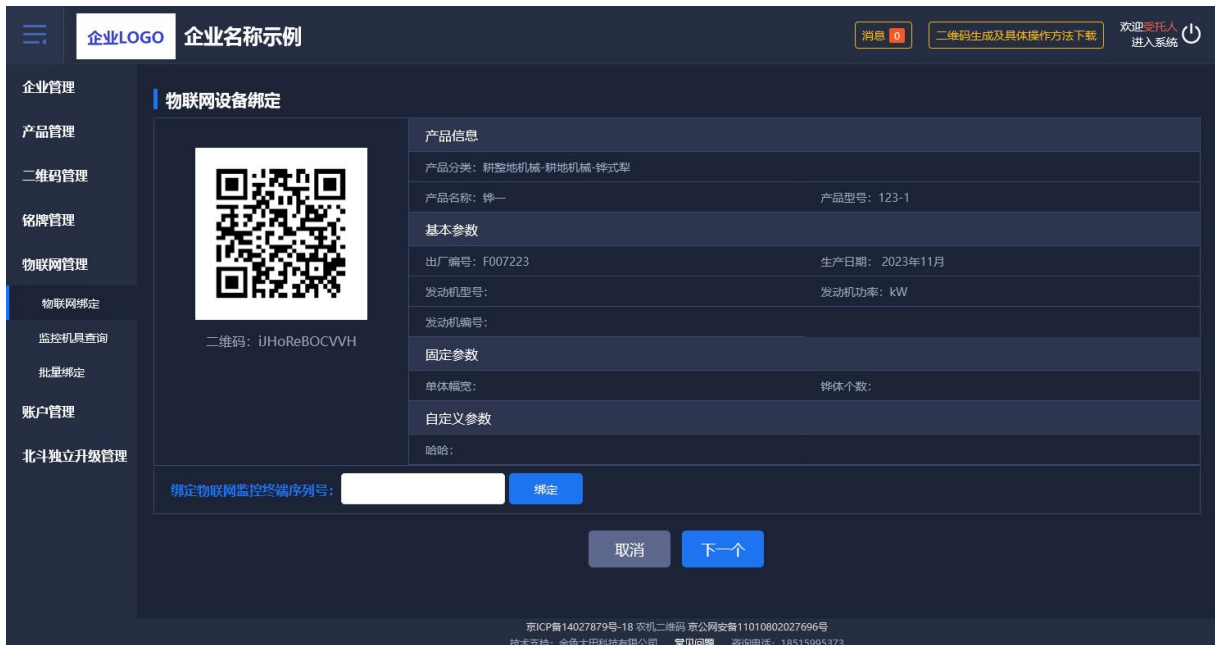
企业LOGO 企业名称示例

消息 0

二维码生成及具体操作方法下载

欢迎受托人 进入系统

企业管理

产品管理

二维码管理

铭牌管理

物联网管理

物联网绑定

监控机具查询

批量绑定

账户管理

北斗独立升级管理

物联网设备绑定

二维码：iJHoReBOCVVH

产品信息

产品分类：耕整地机械-耕地机械-铧式犁

产品名称：铧一

产品型号：123-1

基本参数

出厂编号：F007223

生产日期： 2023年11月

发动机型号：

发动机功率：kW

发动机编号：

固定参数

单体幅宽：

铧体个数：

自定义参数

哈哈：

绑定物联网监控终端序列号：

绑定

取消

下一个

京ICP备14027879号-18 农机二维码 京公网安备11010802027696号

技术支持：金色大田科技有限公司 常见问题 咨询电话：18515995373